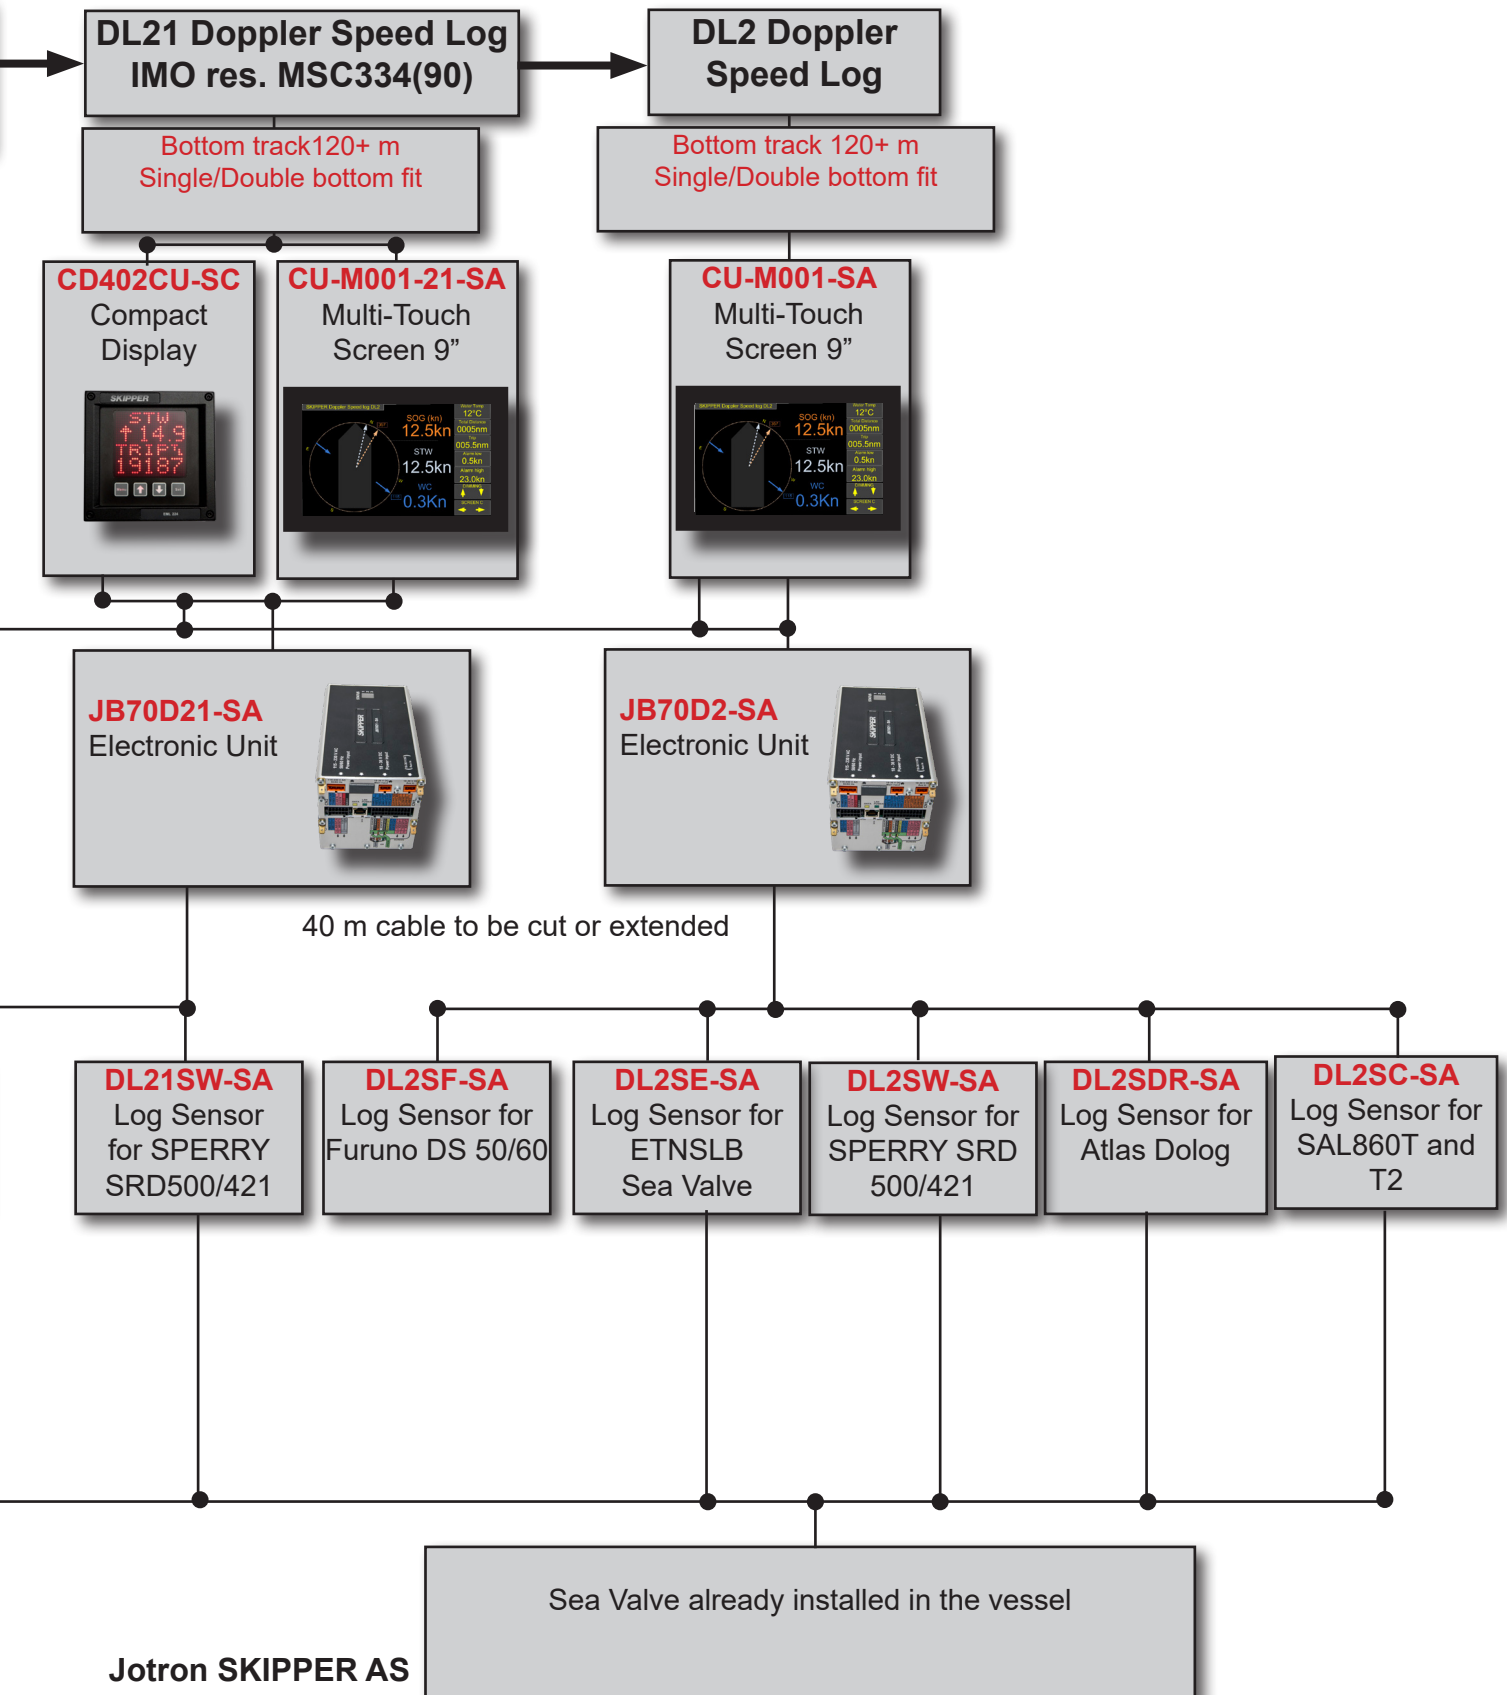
DL21 Doppler Speed Log
IMO res. MSC334(90)

DL2 Doppler
Speed Log

Bottom track120+ m
Single/Double bottom fit

Bottom track 120+ m
Single/Double bottom fit

CD402CU-SC
Compact
Display

SKIPPER
STW
↑14.9
TRIP
19187

CU-M001-21-SA
Multi-Touch
Screen 9”

SOG (kn)
12.5kn
STW
12.5kn
WC
0.3Kn

CU-M001-SA
Multi-Touch
Screen 9”

SOG (kn)
12.5kn
STW
12.5kn
WC
0.3Kn

JB70D21-SA
Electronic Unit

JB70D2-SA
Electronic Unit

40 m cable to be cut or extended

DL21SW-SA
Log Sensor
for SPERRY
SRD500/421

DL2SF-SA
Log Sensor for
Furuno DS 50/60

DL2SE-SA
Log Sensor for
ETNSLB
Sea Valve

DL2SW-SA
Log Sensor for
SPERRY SRD
500/421

DL2SDR-SA
Log Sensor for
Atlas Dolog

DL2SC-SA
Log Sensor for
SAL860T and
T2

Sea Valve already installed in the vessel

Jotron SKIPPER AS